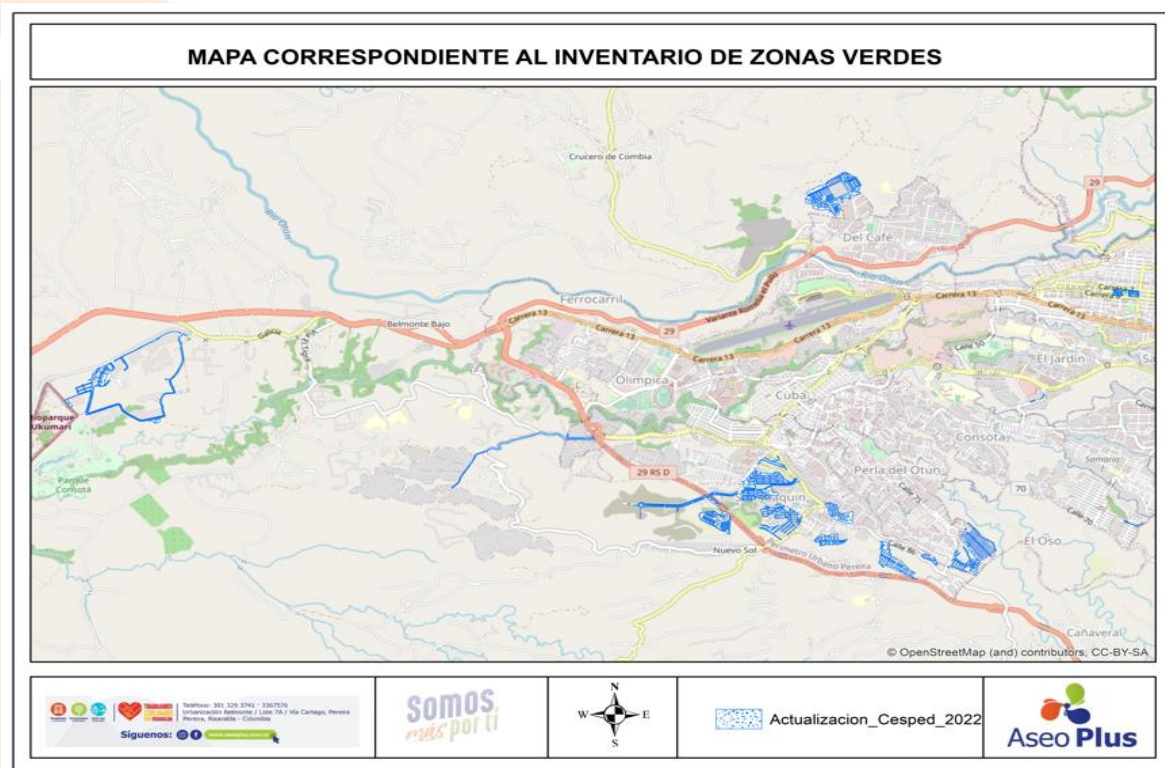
MAPA CORRESPONDIENTE AL INVENTARIO DE ZONAS VERDES

Crucero de Combia

Río Otún

Del Café

29

Ferrocarril

Río Otún

Variante Romelia El Pollo

Carrera 13

Belmonte Bajo

Carrera 13

29

Carrera 13

Carrera 13

Carrera 13

Calle 50

El Jardín

Olímpica

Cuba

Bioparque Ukumarí

Consota

Parque Consotá

29 RS D

Perla del Otún

Calle 71

70

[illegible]quín

Nuevo Sol

Perímetro Urbano Pereira

El Oso

Cañaveral

© OpenStreetMap (and) contributors, CC-BY-SA

Teléfono: 301 329 3741 · 3367576 Urbanización Belmonte / Lote 7A / Vía Cartago, Pereira Pereira, Risaralda - Colombia

Síguenos:

Somos más por ti

N

W

E

S

Actualizacion_Cesped_2022

Aseo Plus